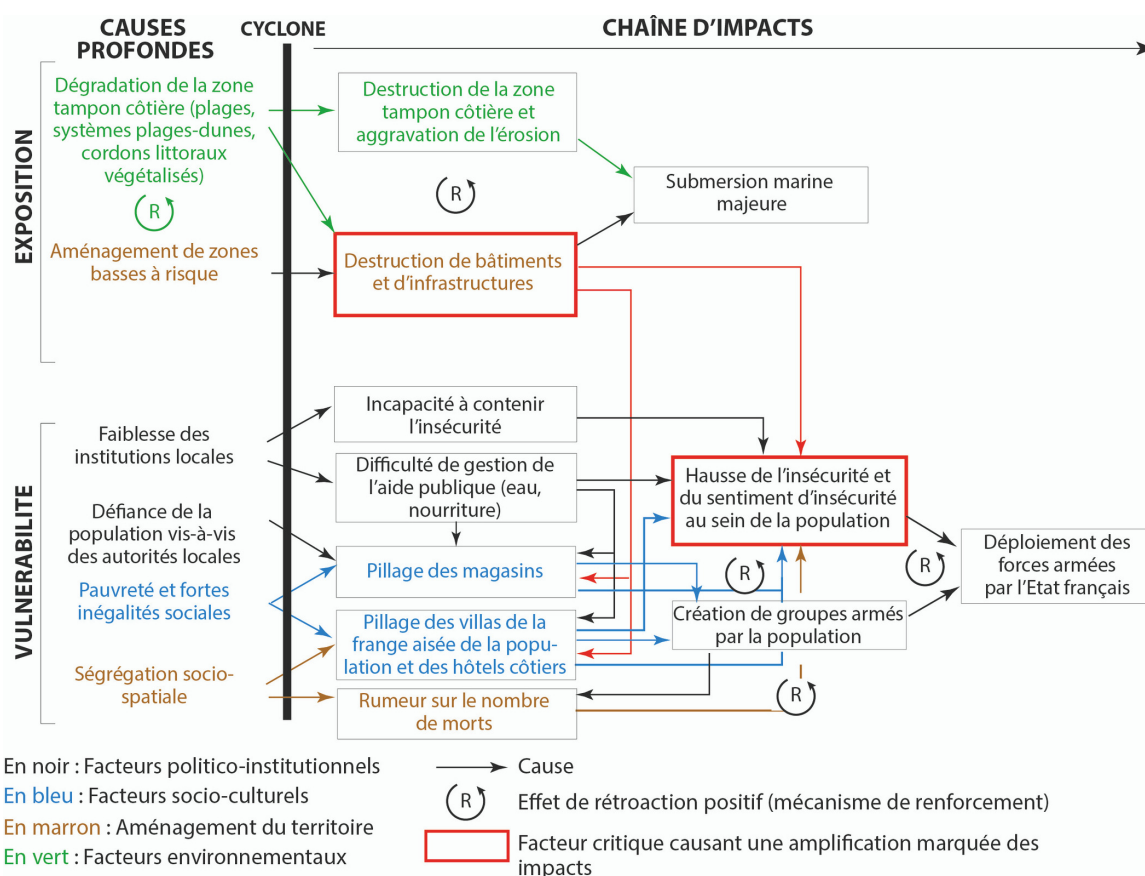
CAUSES PROFONDES

CYCLONE

CHAÎNE D'IMPACTS

EXPOSITION

Dégradation de la zone tampon côtière (plages, systèmes plages-dunes, cordons littoraux végétalisés)

R

Aménagement de zones basses à risque

Destruction de la zone tampon côtière et aggravation de l'érosion

R

Submersion marine majeure

Destruction de bâtiments et d'infrastructures

VULNERABILITE

Faiblesse des institutions locales

Défiance de la population vis-à-vis des autorités locales

Pauvreté et fortes inégalités sociales

Ségrégation socio-spatiale

Incapacité à contenir l'insécurité

Difficulté de gestion de l'aide publique (eau, nourriture)

Pillage des magasins

Pillage des villas de la frange aisée de la population et des hôtels côtiers

Rumeur sur le nombre de morts

Hausse de l'insécurité et du sentiment d'insécurité au sein de la population

R

Création de groupes armés par la population

R

R

Déploiement des forces armées par l'Etat français

En noir : Facteurs politico-institutionnels
En bleu : Facteurs socio-culturels
En marron : Aménagement du territoire
En vert : Facteurs environnementaux

Cause
R Effet de rétroaction positif (mécanisme de renforcement)
Facteur critique causant une amplification marquée des impacts